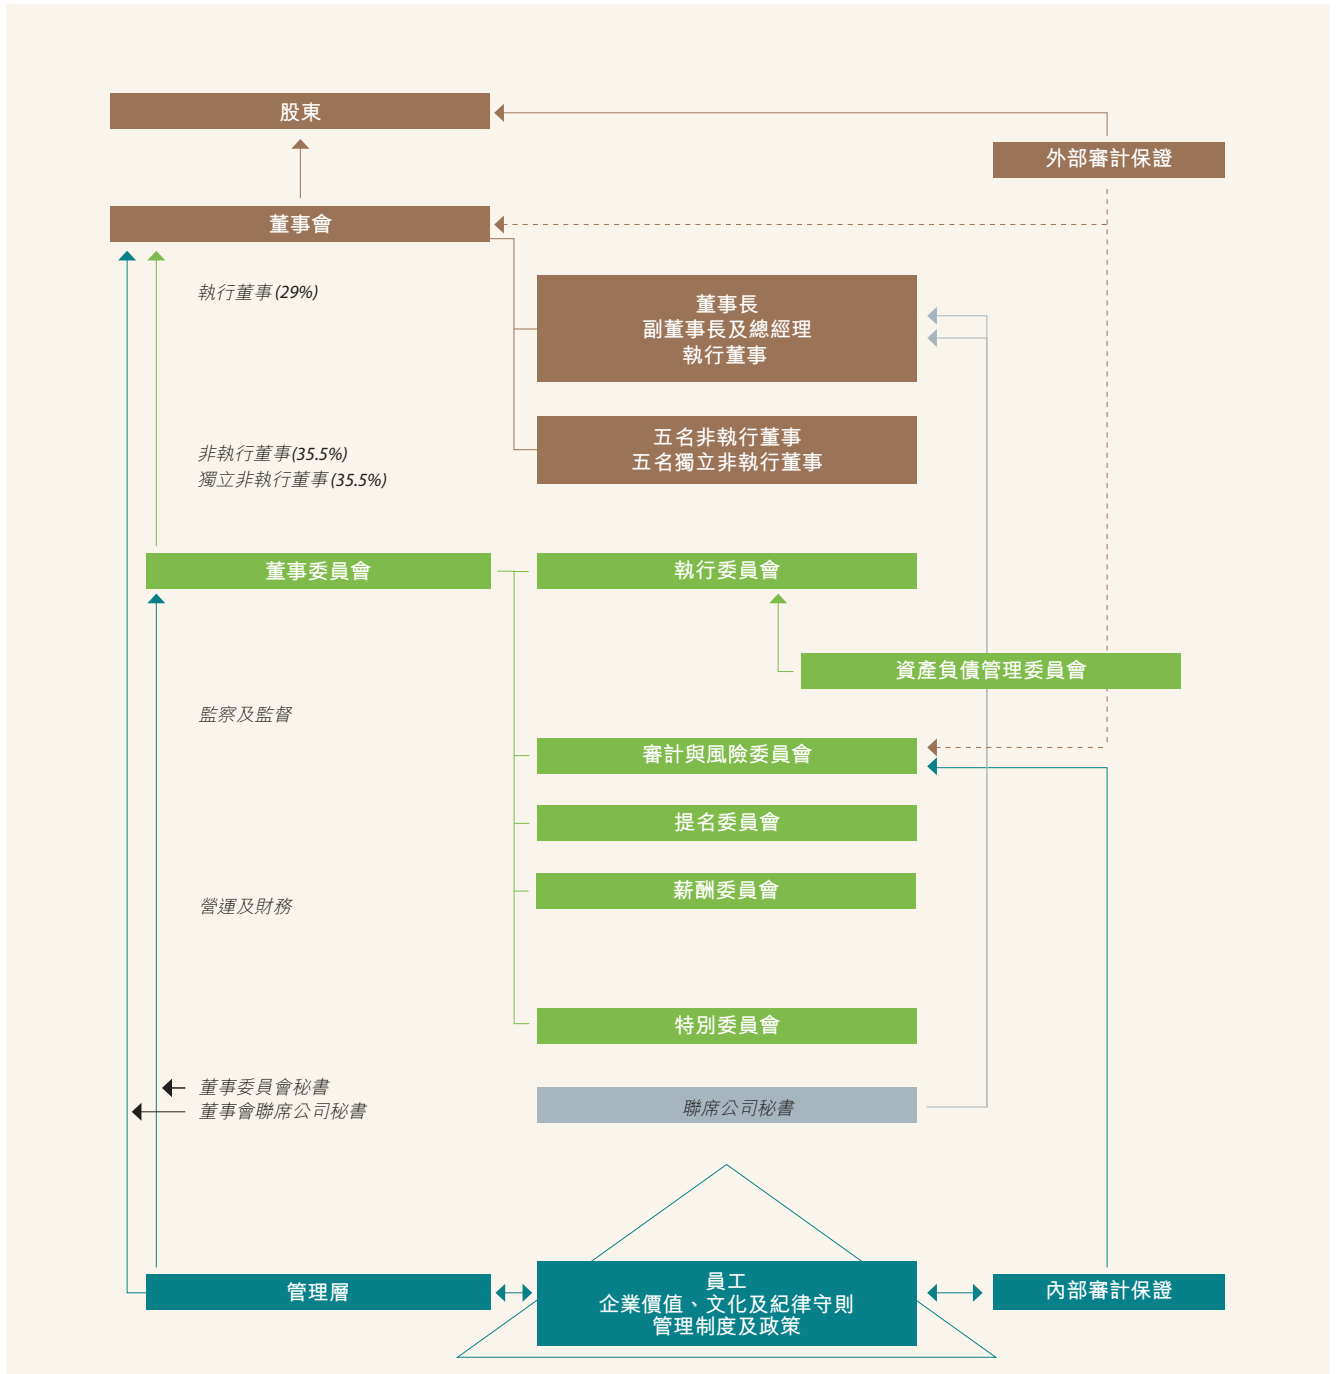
股東

外部審計保證

董事會

執行董事(29%)

董事長
副董事長及總經理
執行董事

非執行董事(35.5%)
獨立非執行董事(35.5%)

五名非執行董事
五名獨立非執行董事

董事委員會

執行委員會

資產負債管理委員會

監察及監督

審計與風險委員會

提名委員會

營運及財務

薪酬委員會

特別委員會

董事委員會秘書
董事會聯席公司秘書

聯席公司秘書

管理層

員工
企業價值、文化及紀律守則
管理制度及政策

內部審計保證